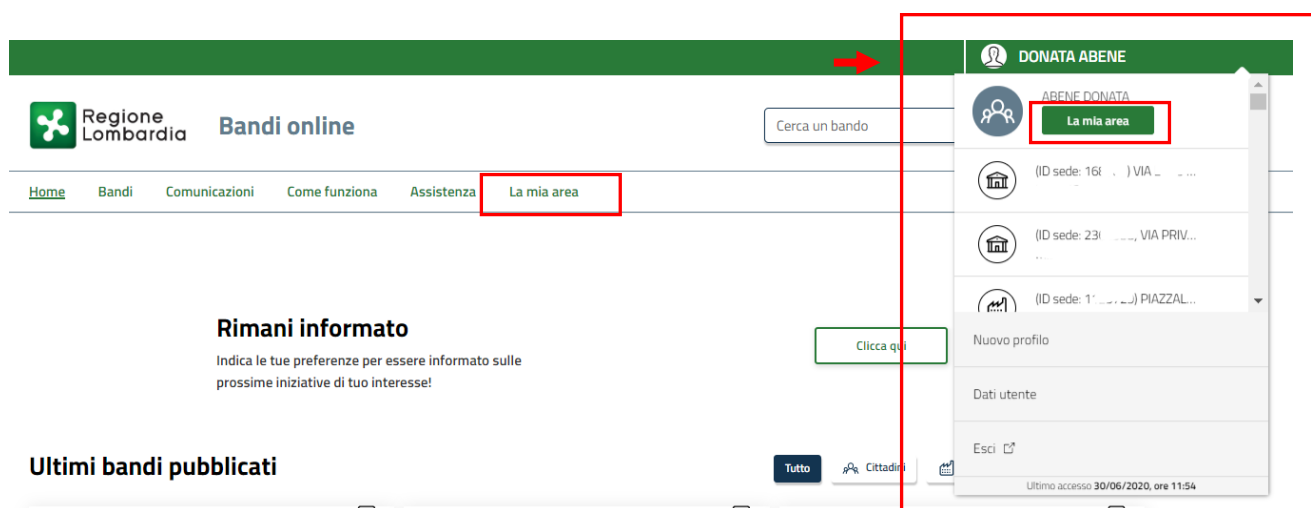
DONATA ABENE

Regione Lombardia

Bandi online

Cerca un bando

ABENE DONATA

La mia area

(ID sede: 16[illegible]) VIA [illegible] ...

(ID sede: 23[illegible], VIA PRIV...

(ID sede: 1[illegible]) PIAZZAL...

Home Bandi Comunicazioni Come funziona Assistenza La mia area

Nuovo profilo

Dati utente

Esci

Ultimo accesso 30/06/2020, ore 11:54

Rimani informato

Indica le tue preferenze per essere informato sulle prossime iniziative di tuo interesse!

Clicca qui

Ultimi bandi pubblicati

Tutto

Cittadini